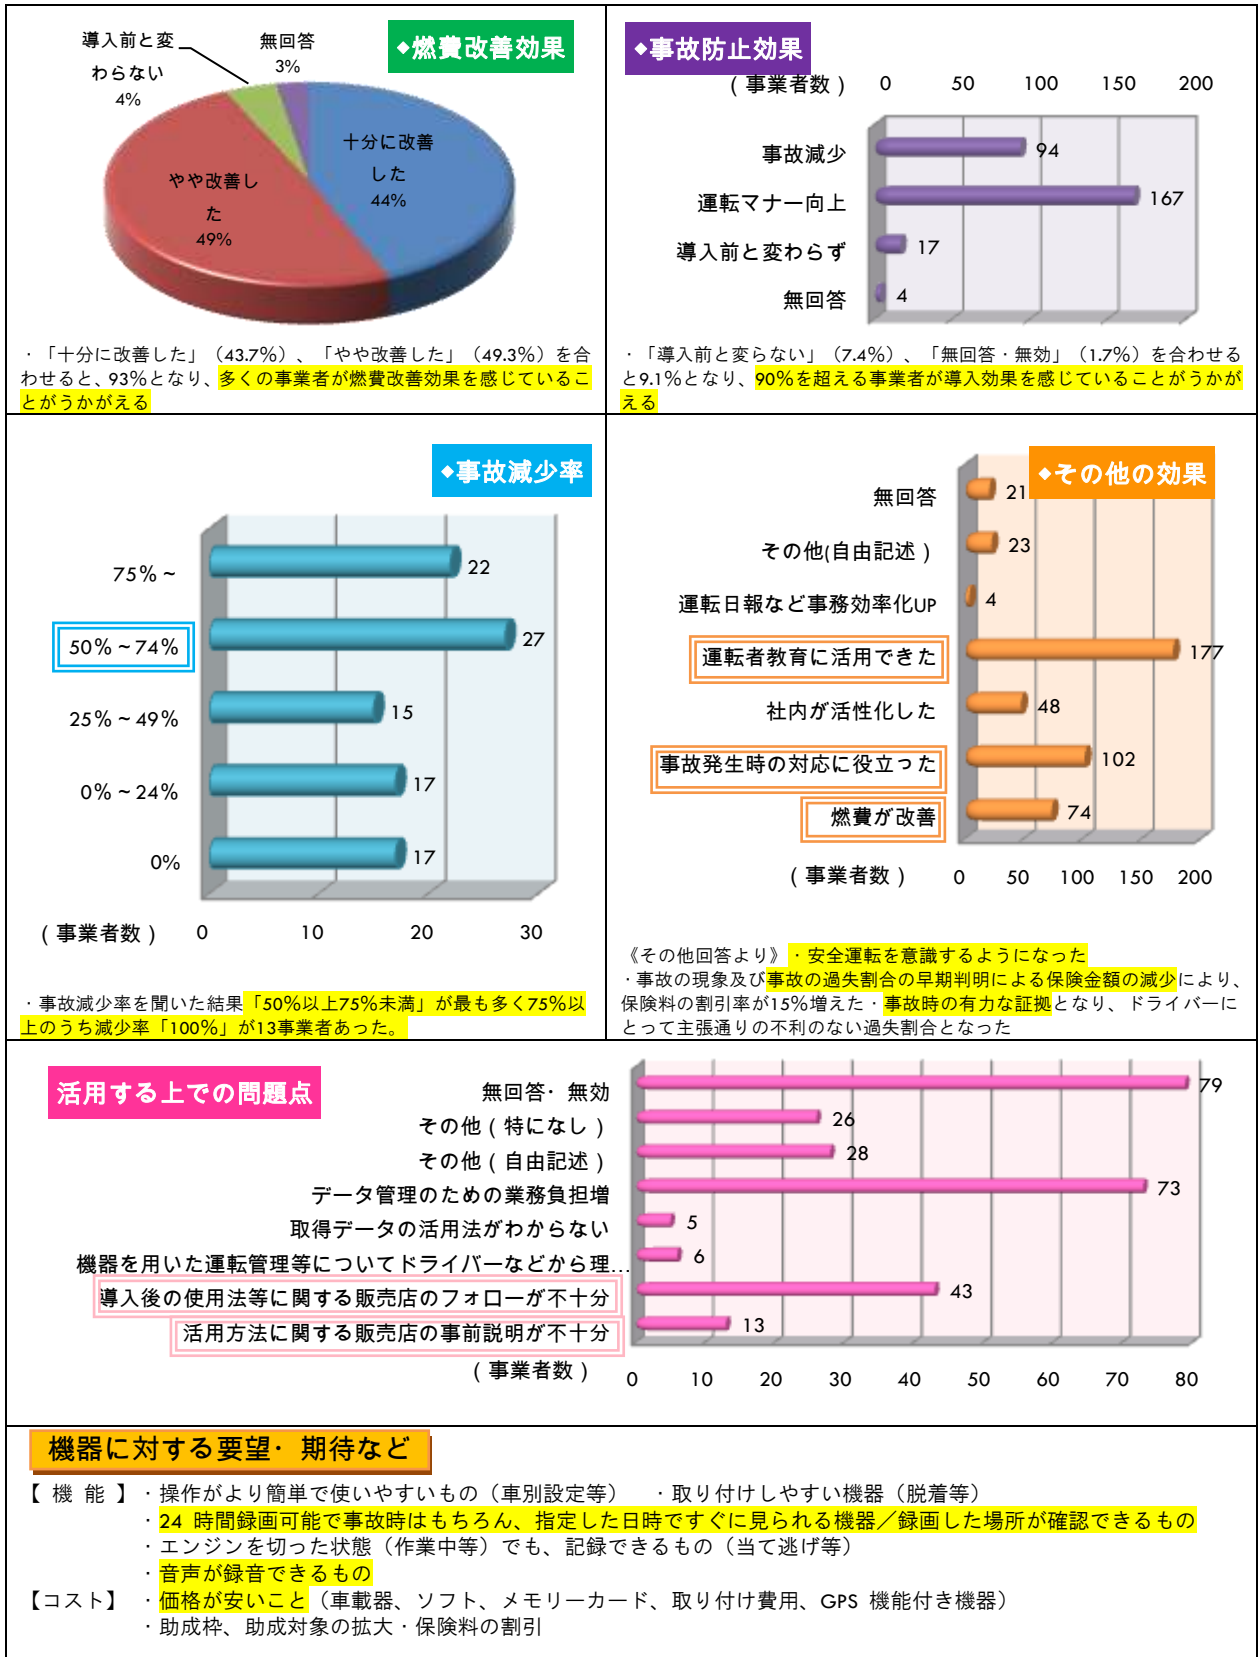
◆燃費改善効果

導入前と変わらない
4%

無回答
3%

十分に改善した
44%

やや改善した
49%

・「十分に改善した」（43.7%）、「やや改善した」（49.3%）を合わせると、93%となり、多くの事業者が燃費改善効果を感じていることがうかがえる

◆事故防止効果

（事業者数）

| | |
|---|---|
| 事故減少 | 94 |
| 運転マナー向上 | 167 |
| 導入前と変わらず | 17 |
| 無回答 | 4 |

0 50 100 150 200

・「導入前と変らない」（7.4%）、「無回答・無効」（1.7%）を合わせると9.1%となり、90%を超える事業者が導入効果を感じていることがうかがえる

◆事故減少率

| | |
|---|---|
| 75%～ | 22 |
| 50%～74% | 27 |
| 25%～49% | 15 |
| 0%～24% | 17 |
| 0% | 17 |

（事業者数） 0 10 20 30

・事故減少率を聞いた結果「50%以上75%未満」が最も多く75%以上のうち減少率「100%」が13事業者あった。

◆その他の効果

| | |
|---|---|
| 無回答 | 21 |
| その他(自由記述) | 23 |
| 運転日報など事務効率化UP | 4 |
| 運転者教育に活用できた | 177 |
| 社内が活性化した | 48 |
| 事故発生時の対応に役立った | 102 |
| 燃費が改善 | 74 |

（事業者数） 0 50 100 150 200

《その他回答より》・安全運転を意識するようになった
・事故の現象及び事故の過失割合の早期判明による保険金額の減少により、保険料の割引率が15%増えた・事故時の有力な証拠となり、ドライバーにとって主張通りの不利のない過失割合となった

活用する上での問題点

| | |
|---|---|
| 無回答・無効 | 79 |
| その他（特になし） | 26 |
| その他（自由記述） | 28 |
| データ管理のための業務負担増 | 73 |
| 取得データの活用法がわからない | 5 |
| 機器を用いた運転管理等についてドライバーなどから理… | 6 |
| 導入後の使用法等に関する販売店のフォローが不十分 | 43 |
| 活用方法に関する販売店の事前説明が不十分 | 13 |

（事業者数） 0 10 20 30 40 50 60 70 80

機器に対する要望・期待など

【機能】・操作がより簡単で使いやすいもの（車別設定等） ・取り付けしやすい機器（脱着等）
・24 時間録画可能で事故時はもちろん、指定した日時ですぐに見られる機器／録画した場所が確認できるもの
・エンジンを切った状態（作業中等）でも、記録できるもの（当て逃げ等）
・音声が録音できるもの
【コスト】・価格が安いこと（車載器、ソフト、メモリーカード、取り付け費用、GPS 機能付き機器）
・助成枠、助成対象の拡大・保険料の割引